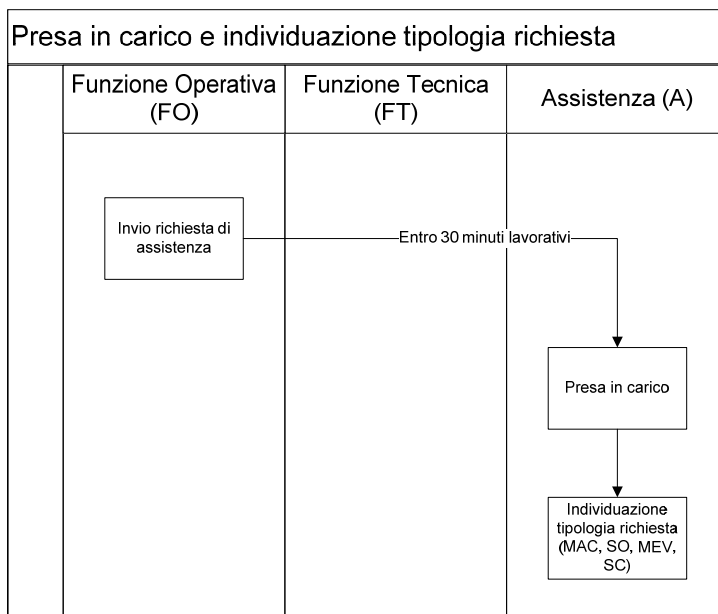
Presa in carico e individuazione tipologia richiesta

Funzione Operativa (FO)

Funzione Tecnica (FT)

Assistenza (A)

Invio richiesta di assistenza

Entro 30 minuti lavorativi

Presa in carico

Individuazione tipologia richiesta (MAC, SO, MEV, SC)